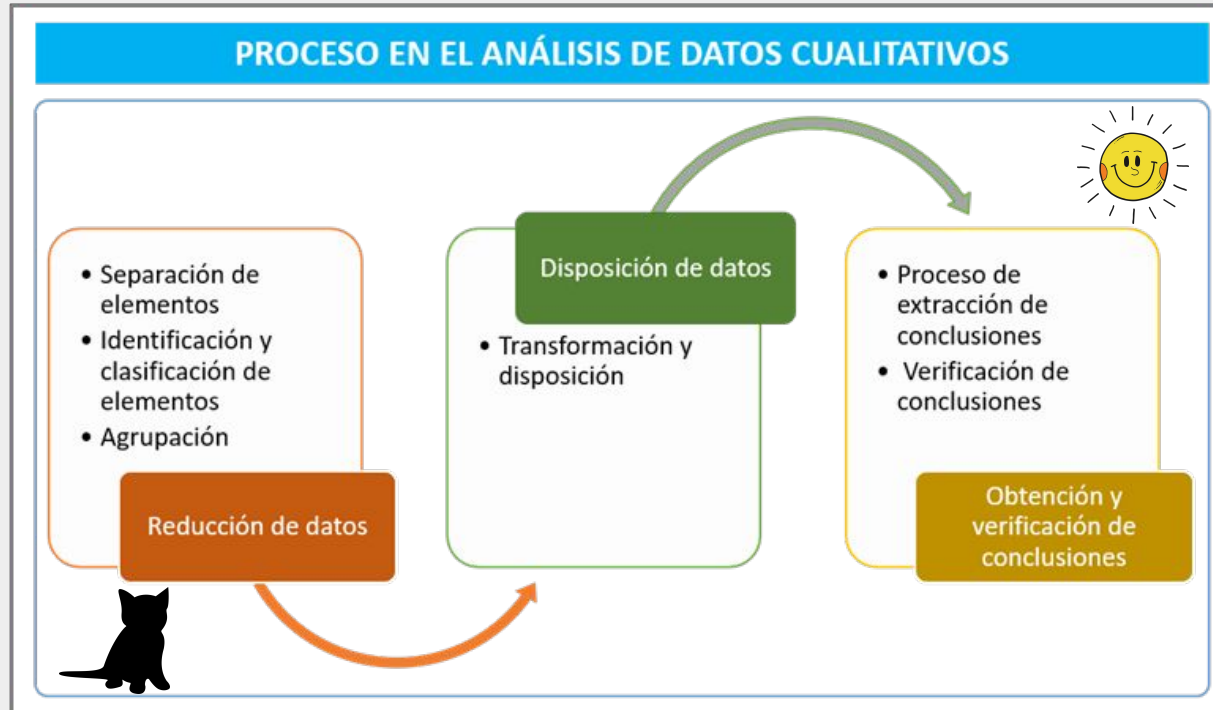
PROCESO EN EL ANÁLISIS DE DATOS CUALITATIVOS

• Separación de elementos
• Identificación y clasificación de elementos
• Agrupación

Reducción de datos

Disposición de datos

• Transformación y disposición

• Proceso de extracción de conclusiones
• Verificación de conclusiones

Obtención y verificación de conclusiones